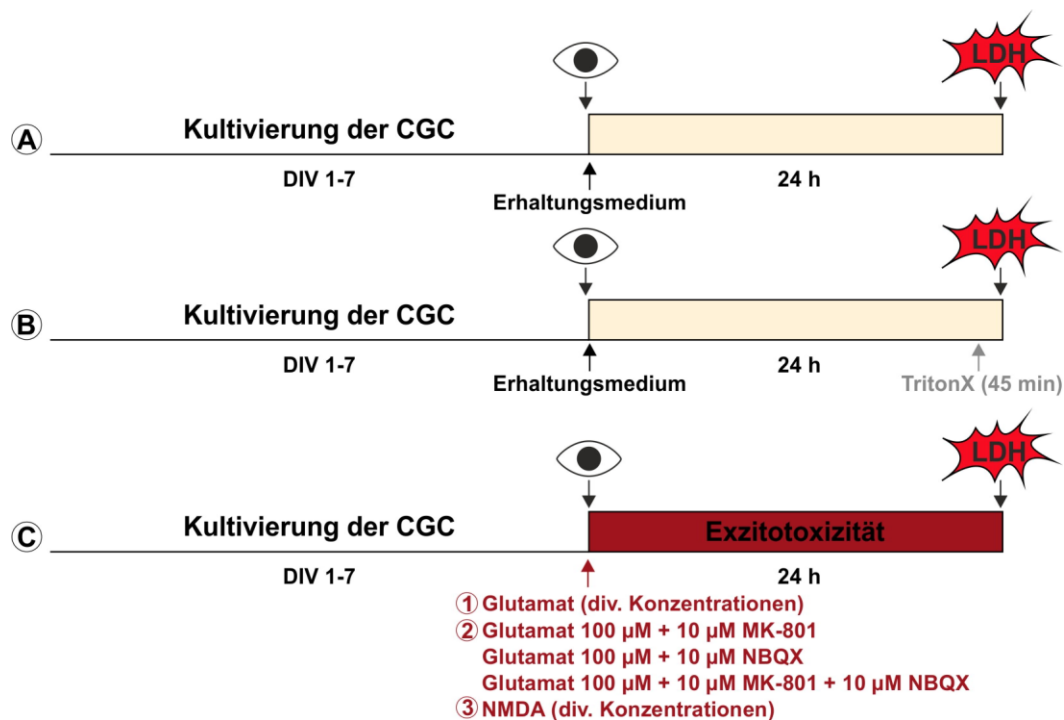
LDH

A Kultivierung der CGC

DIV 1-7

Erhaltungsmedium

24 h

LDH

B Kultivierung der CGC

DIV 1-7

Erhaltungsmedium

24 h

TritonX (45 min)

LDH

C Kultivierung der CGC

Exzitotoxizität

DIV 1-7

24 h

① Glutamat (div. Konzentrationen)
② Glutamat 100 µM + 10 µM MK-801
Glutamat 100 µM + 10 µM NBQX
Glutamat 100 µM + 10 µM MK-801 + 10 µM NBQX
③ NMDA (div. Konzentrationen)